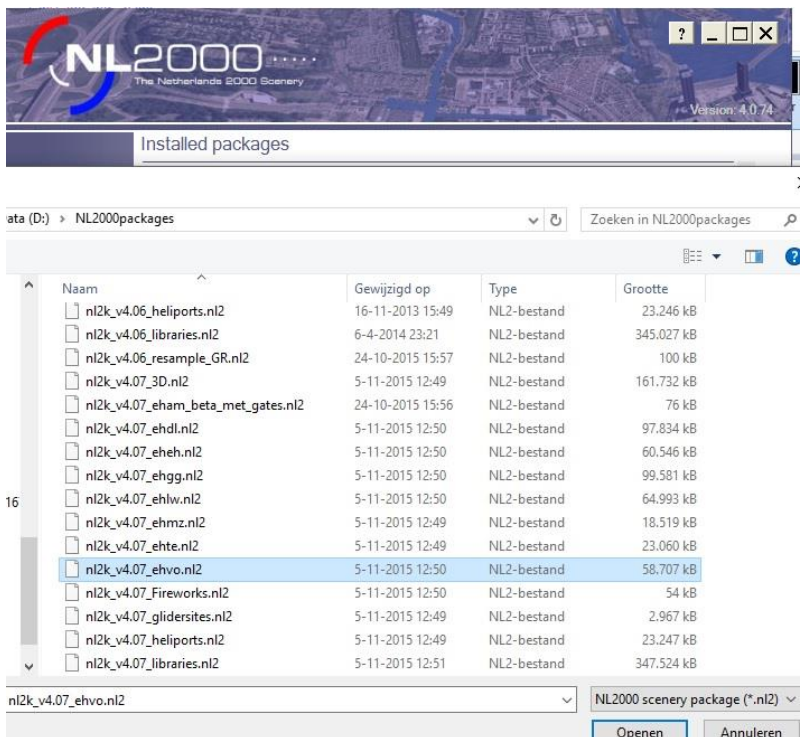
NL2000
The Netherlands 2000 Scenery

?

Version: 4.0.74

Installed packages

ata (D:) › NL2000packages

Zoeken in NL2000packages

| Naam | Gewijzigd op | Type | Grootte |
|---|---|---|---|
| nl2k_v4.06_heliports.nl2 | 16-11-2013 15:49 | NL2-bestand | 23.246 kB |
| nl2k_v4.06_libraries.nl2 | 6-4-2014 23:21 | NL2-bestand | 345.027 kB |
| nl2k_v4.06_resample_GR.nl2 | 24-10-2015 15:57 | NL2-bestand | 100 kB |
| nl2k_v4.07_3D.nl2 | 5-11-2015 12:49 | NL2-bestand | 161.732 kB |
| nl2k_v4.07_eham_beta_met_gates.nl2 | 24-10-2015 15:56 | NL2-bestand | 76 kB |
| nl2k_v4.07_ehdl.nl2 | 5-11-2015 12:50 | NL2-bestand | 97.834 kB |
| nl2k_v4.07_eheh.nl2 | 5-11-2015 12:50 | NL2-bestand | 60.546 kB |
| nl2k_v4.07_ehgg.nl2 | 5-11-2015 12:50 | NL2-bestand | 99.581 kB |
| nl2k_v4.07_ehlw.nl2 | 5-11-2015 12:50 | NL2-bestand | 64.993 kB |
| nl2k_v4.07_ehmz.nl2 | 5-11-2015 12:49 | NL2-bestand | 18.519 kB |
| nl2k_v4.07_ehte.nl2 | 5-11-2015 12:49 | NL2-bestand | 23.060 kB |
| nl2k_v4.07_ehvo.nl2 | 5-11-2015 12:50 | NL2-bestand | 58.707 kB |
| nl2k_v4.07_Fireworks.nl2 | 5-11-2015 12:50 | NL2-bestand | 54 kB |
| nl2k_v4.07_glidersites.nl2 | 5-11-2015 12:49 | NL2-bestand | 2.967 kB |
| nl2k_v4.07_heliports.nl2 | 5-11-2015 12:49 | NL2-bestand | 23.247 kB |
| nl2k_v4.07_libraries.nl2 | 5-11-2015 12:51 | NL2-bestand | 347.524 kB |

16

nl2k_v4.07_ehvo.nl2

NL2000 scenery package (*.nl2)

Openen

Annuleren